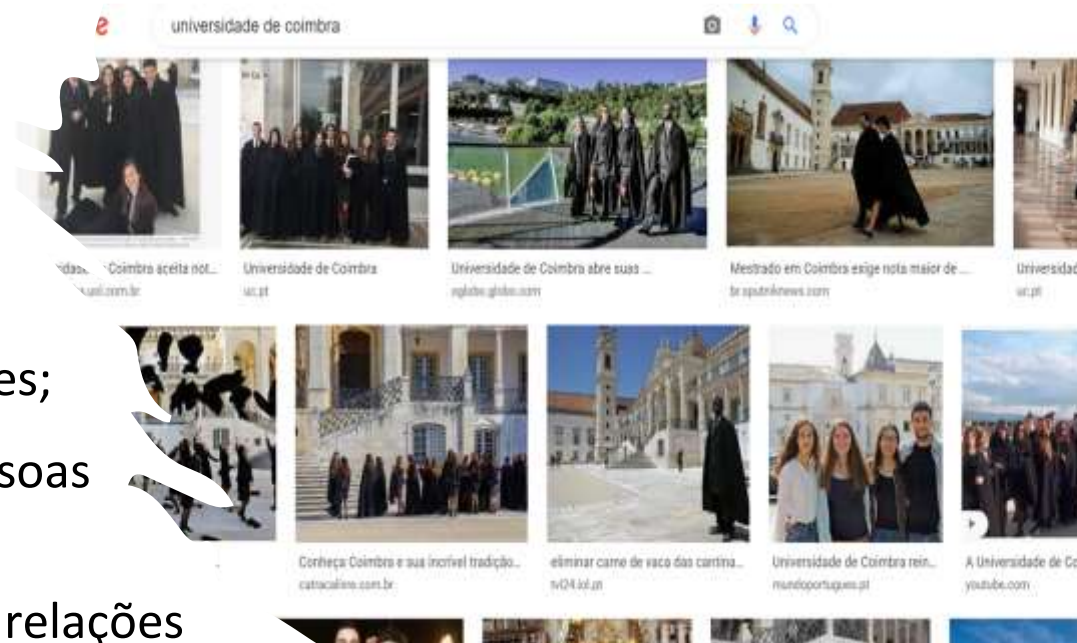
universidade de coimbra

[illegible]dade Coimbra aceita not...
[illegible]uol.com.br

Universidade de Coimbra
uc.pt

Universidade de Coimbra abre suas ...
g1globo.globo.com

Mestrado em Coimbra exige nota maior de ...
br.sputniknews.com

Universidad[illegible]
uc.pt

es;

soas

relações

Conheça Coimbra e sua incrível tradição...
catracalivre.com.br

eliminar carne de vaca das cantina...
tvi24.iol.pt

Universidade de Coimbra rein...
mundoportugues.pt

A Universidade de Co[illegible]
youtube.com